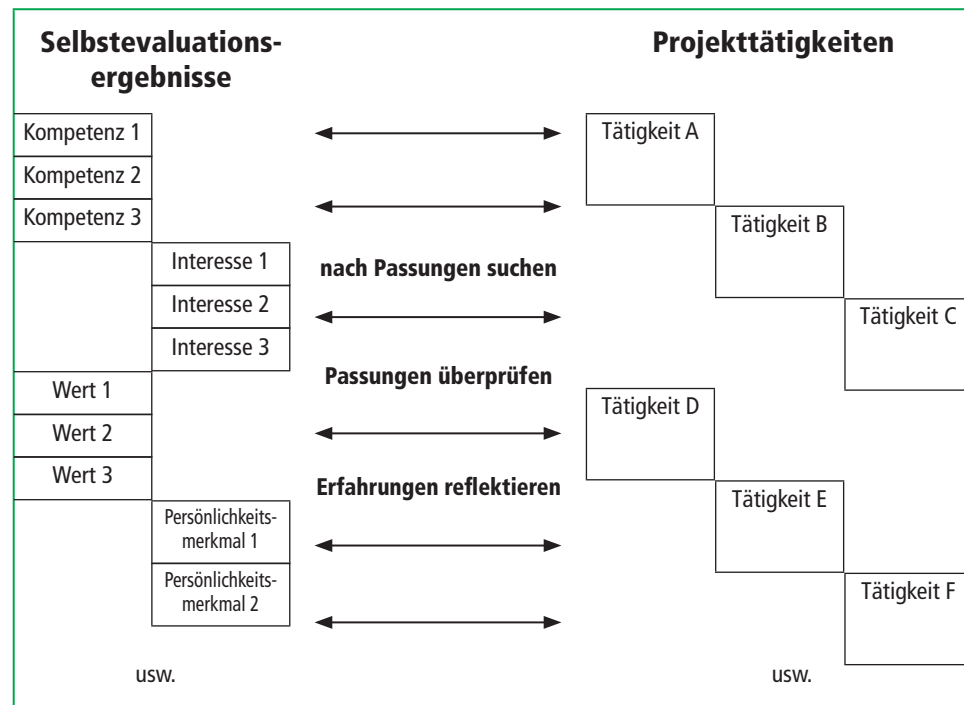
Selbstevaluationsergebnisse

Projekttätigkeiten

Kompetenz 1
Kompetenz 2
Kompetenz 3
Interesse 1
Interesse 2
Interesse 3
Wert 1
Wert 2
Wert 3
Persönlichkeitsmerkmal 1
Persönlichkeitsmerkmal 2

usw.

nach Passungen suchen

Passungen überprüfen

Erfahrungen reflektieren

Tätigkeit A
Tätigkeit B
Tätigkeit C
Tätigkeit D
Tätigkeit E
Tätigkeit F

usw.